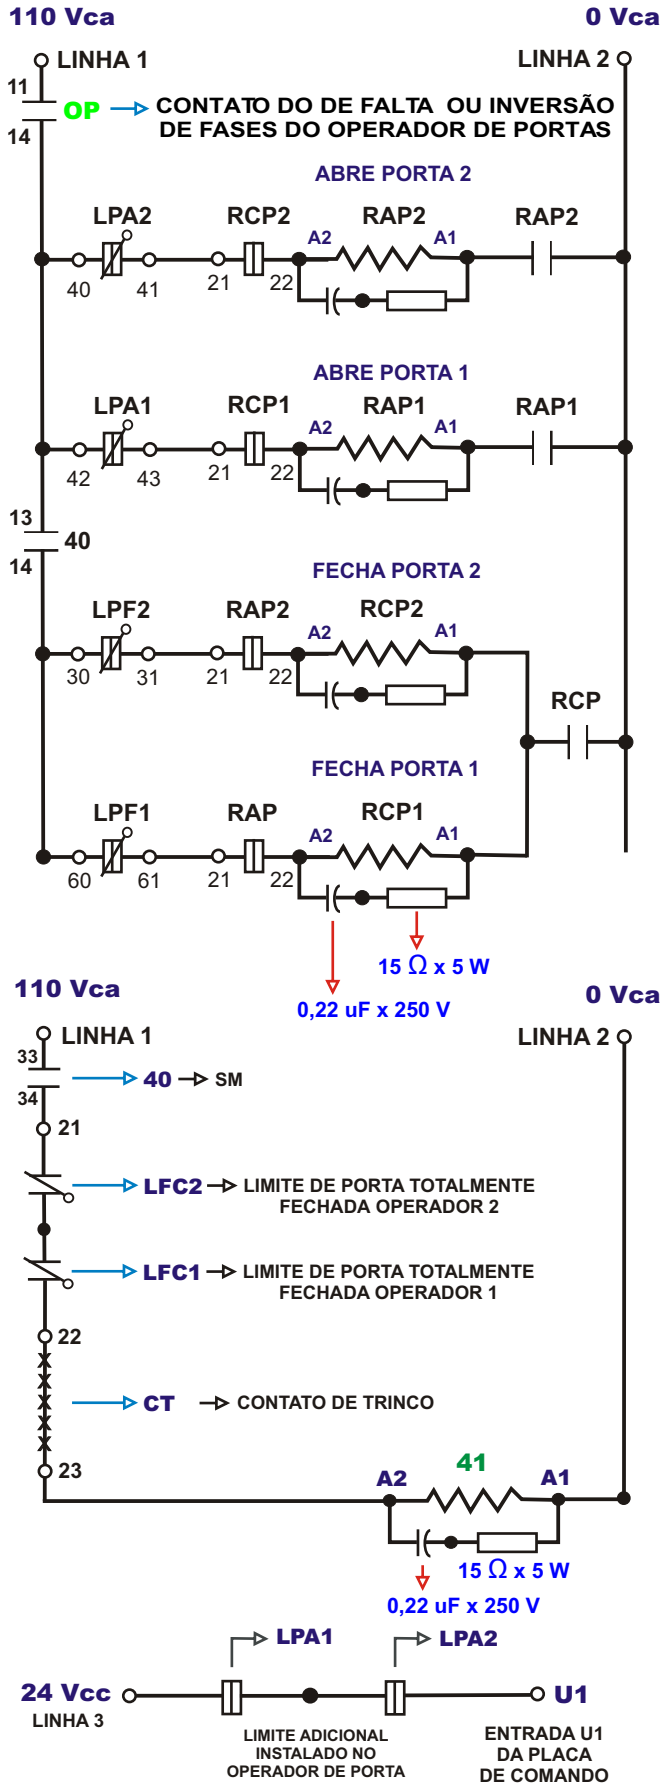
110 Vca
0 Vca
LINHA 1
LINHA 2
11
14
OP
CONTATO DO DE FALTA OU INVERSÃO DE FASES DO OPERADOR DE PORTAS

ABRE PORTA 2
LPA2
RCP2
RAP2
RAP2
A2
A1
40
41
21
22

ABRE PORTA 1
LPA1
RCP1
RAP1
RAP1
A2
A1
42
43
21
22

13
40
14

FECHA PORTA 2
LPF2
RAP2
RCP2
A2
A1
30
31
21
22
RCP

FECHA PORTA 1
LPF1
RAP
RCP1
A2
A1
60
61
21
22

15 $\Omega$ x 5 W
0,22 uF x 250 V

110 Vca
0 Vca
LINHA 1
LINHA 2
33
34
40 SM
21
LFC2 LIMITE DE PORTA TOTALMENTE FECHADA OPERADOR 2
LFC1 LIMITE DE PORTA TOTALMENTE FECHADA OPERADOR 1
22
CT CONTATO DE TRINCO
23
A2
41
A1
15 $\Omega$ x 5 W
0,22 uF x 250 V

LPA1
LPA2
24 Vcc
LINHA 3
U1
LIMITE ADICIONAL INSTALADO NO OPERADOR DE PORTA
ENTRADA U1 DA PLACA DE COMANDO